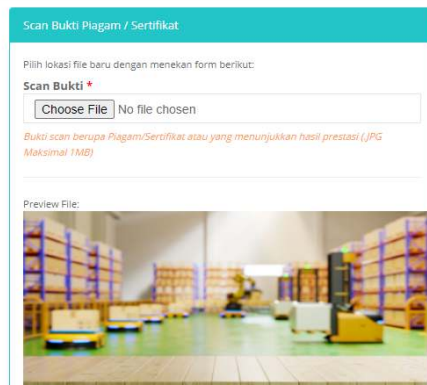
Scan Bukti Piagam / Sertifikat

Pilih lokasi file baru dengan menekan form berikut:

Scan Bukti *

Choose File No file chosen

Bukti scan berupa Piagam/Sertifikat atau yang menunjukkan hasil prestasi (.JPG Maksimal 1MB)

Preview File: